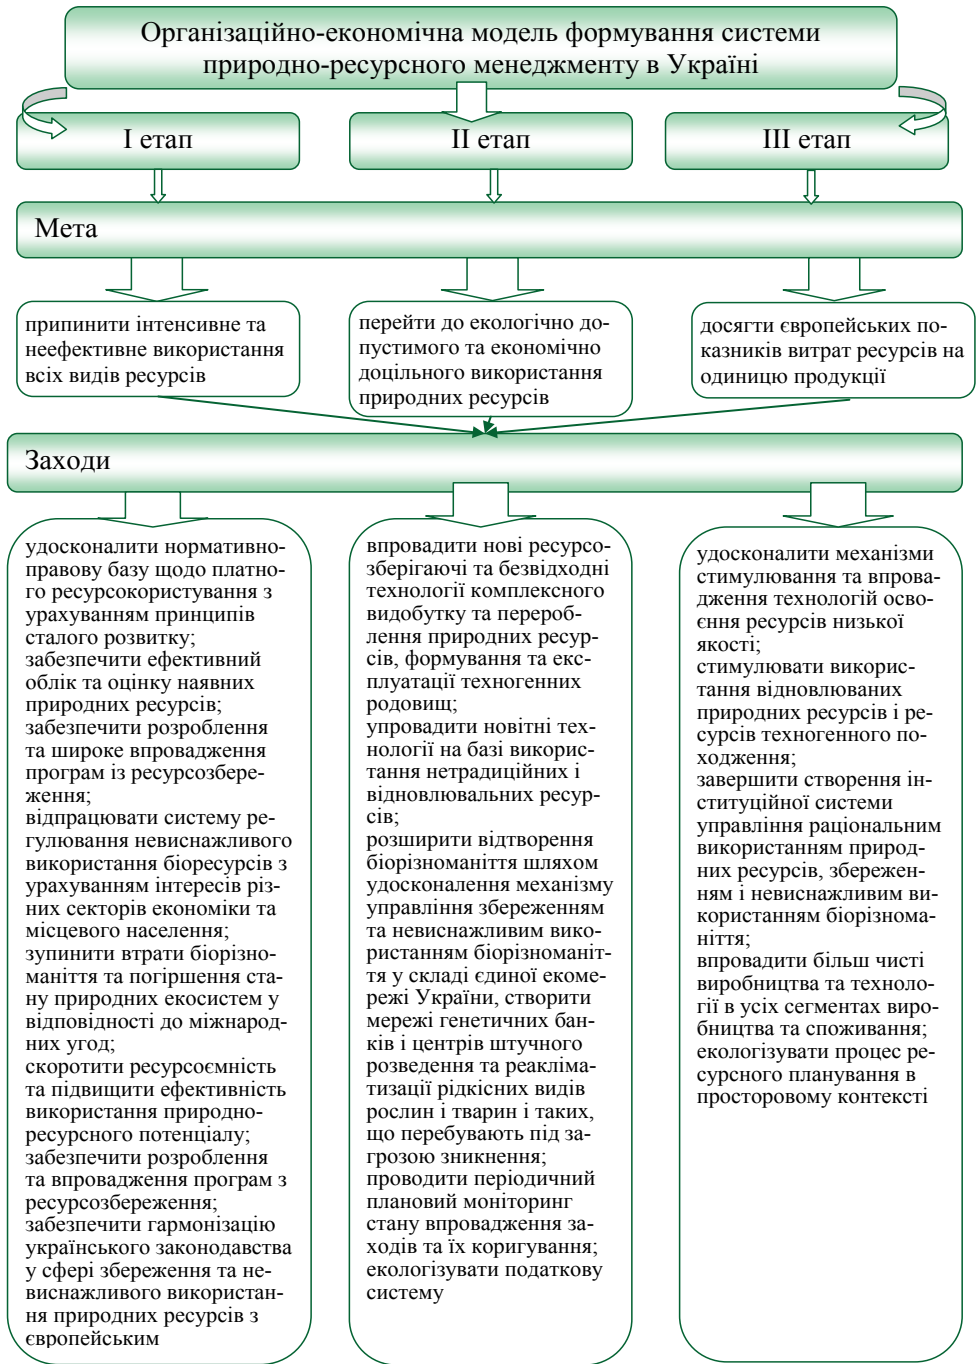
Організаційно-економічна модель формування системи природно-ресурсного менеджменту в Україні

І етап

ІІ етап

ІІІ етап

Мета

припинити інтенсивне та неефективне використання всіх видів ресурсів

перейти до екологічно допустимого та економічно доцільного використання природних ресурсів

досягти європейських показників витрат ресурсів на одиницю продукції

Заходи

удосконалити нормативно-правову базу щодо платного ресурсокористування з урахуванням принципів сталого розвитку;
забезпечити ефективний облік та оцінку наявних природних ресурсів;
забезпечити розроблення та широке впровадження програм із ресурсозбереження;
відпрацювати систему регулювання невиснажливого використання біоресурсів з урахуванням інтересів різних секторів економіки та місцевого населення;
зупинити втрати біорізноманіття та погіршення стану природних екосистем у відповідності до міжнародних угод;
скоротити ресурсоємність та підвищити ефективність використання природно-ресурсного потенціалу;
забезпечити розроблення та впровадження програм з ресурсозбереження;
забезпечити гармонізацію українського законодавства у сфері збереження та невиснажливого використання природних ресурсів з європейським

впровадити нові ресурсозберігаючі та безвідходні технології комплексного видобутку та переробленя природних ресурсів, формування та експлуатації техногенних родовищ;
упровадити новітні технології на базі використання нетрадиційних і відновлювальних ресурсів;
розширити відтворення біорізноманіття шляхом удосконалення механізму управління збереженням та невиснажливим використанням біорізноманіття у складі єдиної екомережі України, створити мережі генетичних банків і центрів штучного розведення та реакліматизації рідкісних видів рослин і тварин і таких, що перебувають під загрозою зникнення;
проводити періодичний плановий моніторинг стану впровадження заходів та їх коригування;
екологізувати податкову систему

удосконалити механізми стимулювання та впровадження технологій освоєння ресурсів низької якості;
стимулювати використання відновлюваних природних ресурсів і ресурсів техногенного походження;
завершити створення інституційної системи управління раціональним використанням природних ресурсів, збереженням і невиснажливим використанням біорізноманіття;
впровадити більш чисті виробництва та технології в усіх сегментах виробництва та споживання;
екологізувати процес ресурсного планування в просторовому контексті